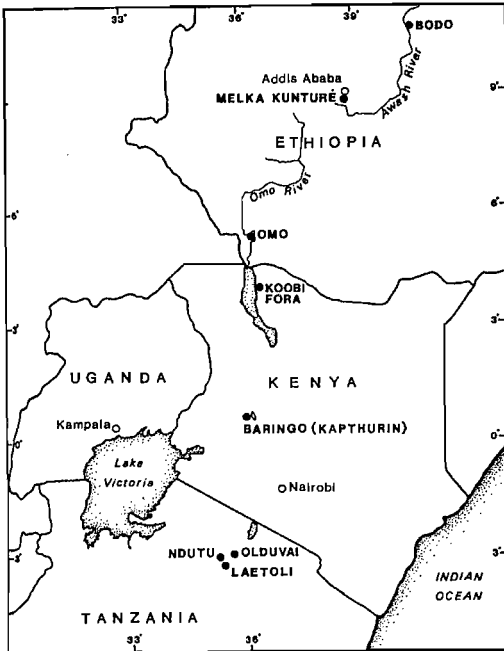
33°
36°
39°
BODO
Addis Ababa
MELKA KUNTURÉ
Awash River
9°
ETHIOPIA
Omo River
6°
6°
OMO
KOOBI FORA
3°
3°
UGANDA
KENYA
Kampala
BARINGO (KAPTHURIN)
0°
0°
Lake Victoria
Nairobi
NDUTU
OLDUVAI
LAETOLI
3°
3°
INDIAN OCEAN
TANZANIA
33°
36°